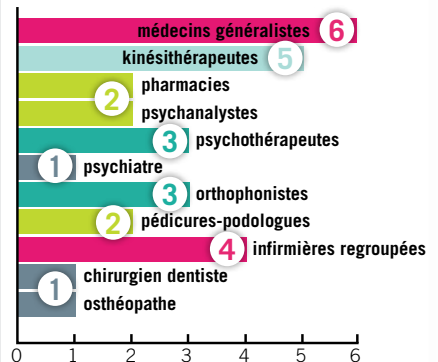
médecins généralistes 6
kinésithérapeutes 5
2 pharmacies
psychanalystes
3 psychothérapeutes
1 psychiatre
3 orthophonistes
2 pédicures-podologues
4 infirmières regroupées
1 chirurgien dentiste
osthéopathe
0 1 2 3 4 5 6